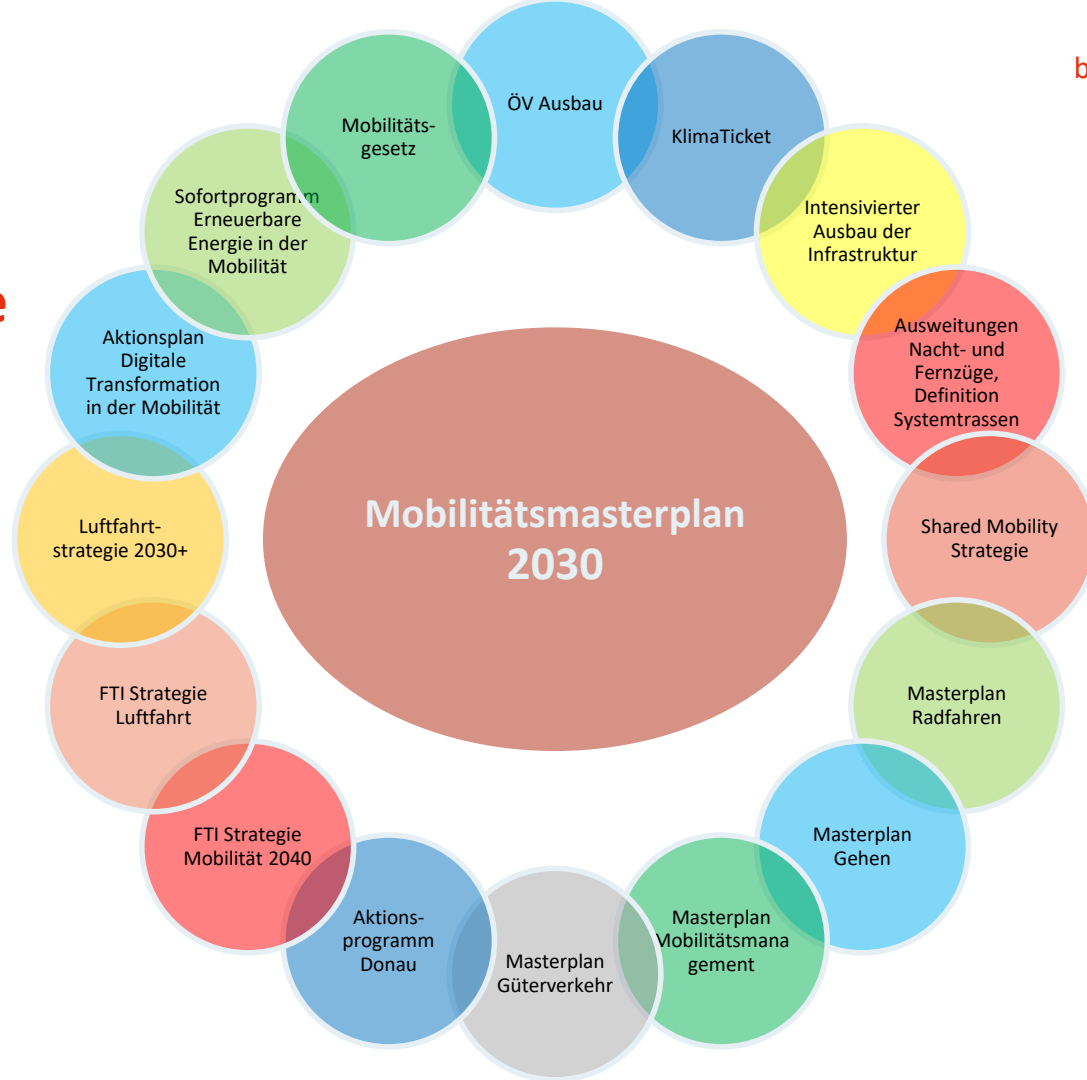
b

e

ÖV Ausbau

KlimaTicket

Intensivierter Ausbau der Infrastruktur

Ausweitungen Nacht- und Fernzüge, Definition Systemtrassen

Shared Mobility Strategie

Masterplan Radfahren

Masterplan Gehen

Masterplan Mobilitätsmanagement

Masterplan Güterverkehr

Aktionsprogramm Donau

FTI Strategie Mobilität 2040

FTI Strategie Luftfahrt

Luftfahrtstrategie 2030+

Aktionsplan Digitale Transformation in der Mobilität

Sofortprogramm Erneuerbare Energie in der Mobilität

Mobilitätsgesetz

Mobilitätsmasterplan 2030